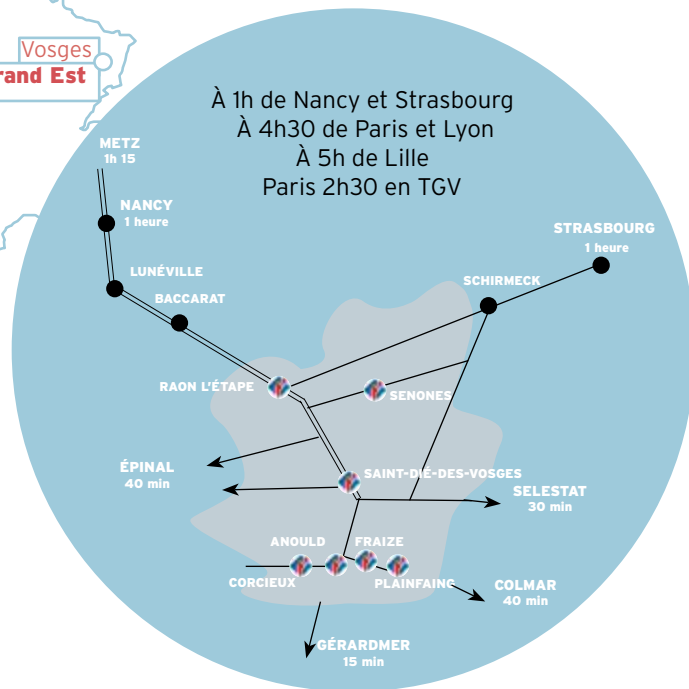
Vosges
rand Est

À 1h de Nancy et Strasbourg
À 4h30 de Paris et Lyon
À 5h de Lille
Paris 2h30 en TGV

METZ
1h 15

NANCY
1 heure

LUNÉVILLE

BACCARAT

STRASBOURG
1 heure

SCHIRMECK

RAON L'ÉTAPE

SENONES

ÉPINAL
40 min

SAINT-DIÉ-DES-VOSGES

SELESTAT
30 min

ANOULD

FRAIZE

CORCIEUX

PLAINFAING

COLMAR
40 min

GÉRARDMER
15 min